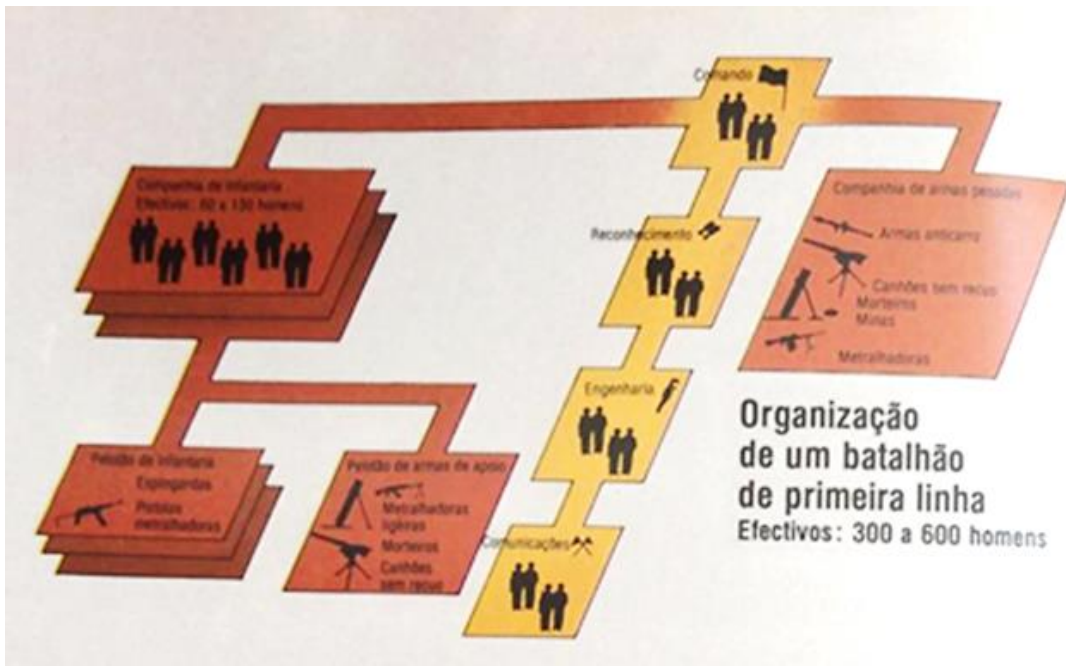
Comando

Companhia de infantaria
Efectivos: 80 a 150 homens

Reconhecimento

Companhia de armas pesadas
Armas anticarro
Canhões sem recuo
Morteiros
Minas
Metralhadoras

Engenharia

Organização
de um batalhão
de primeira linha
Efectivos: 300 a 600 homens

Pelotão de infantaria
Espingardas
Pistolas metralhadoras

Pelotão de armas de apoio
Metralhadoras ligeiras
Morteiros
Canhões sem recuo

Comunicações